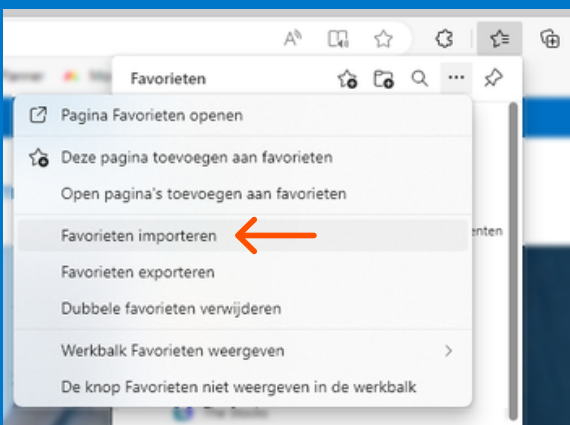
Favorieten

Pagina Favorieten openen

Deze pagina toevoegen aan favorieten

Open pagina's toevoegen aan favorieten

Favorieten importeren

Favorieten exporteren

Dubbele favorieten verwijderen

Werkbalk Favorieten weergeven

De knop Favorieten niet weergeven in de werkbalk

nten